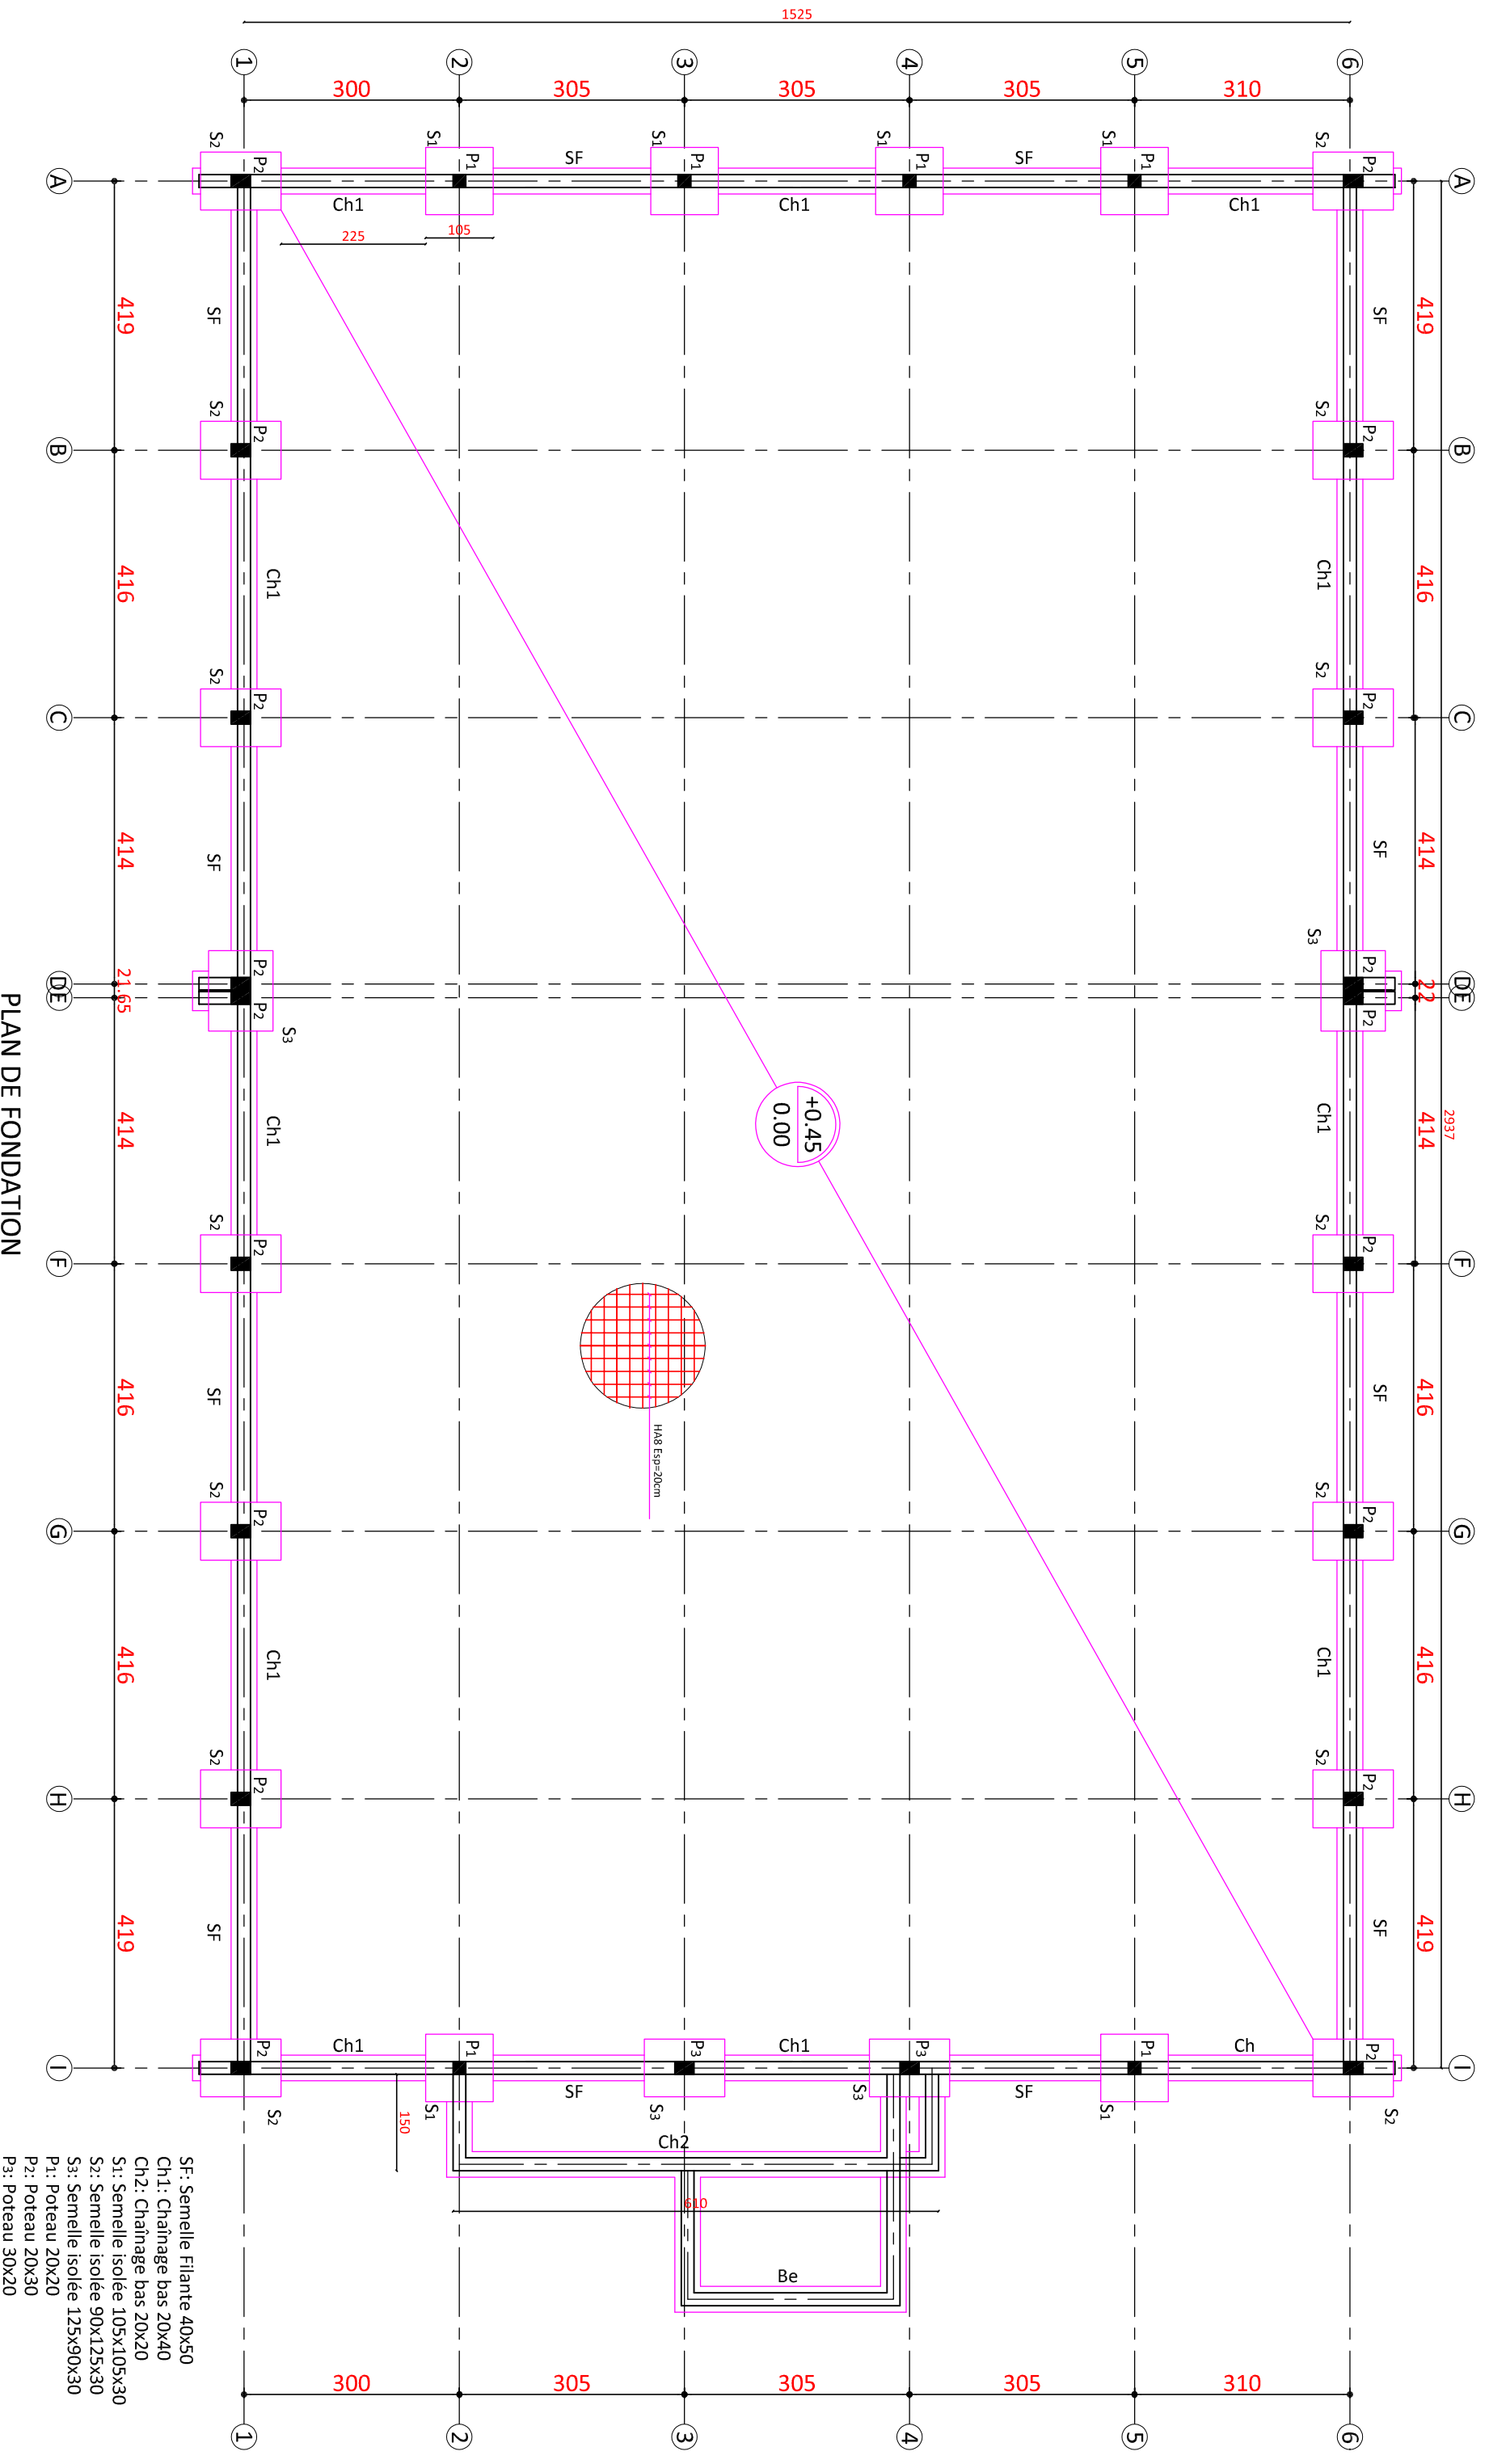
1525

1 2 3 4 5 6

300 305 305 305 310

A B C D E F G H I

S2 P2 S1 P1 SF S1 P1 S1 P1 SF S1 P1 S2 P2

Ch1 Ch1 Ch1

225 105

419 416 414 21.65 414 416 416 419

SF Ch1 SF Ch1 SF Ch1 SF

S3

+0.45
0.00

2937

HA8 Esp=20cm

PLAN DE FONDATION

Ch1 Ch1 Ch

P2 P1 P3 P3 P1 P2

S2 S1 S3 S3 S1 S2

SF SF

150

Ch2

610

Be

300 305 305 305 310

SF: Semelle Filante 40x50
Ch1: Chaînage bas 20x40
Ch2: Chaînage bas 20x20
S1: Semelle isolée 105x105x30
S2: Semelle isolée 90x125x30
S3: Semelle isolée 125x90x30
P1: Poteau 20x20
P2: Poteau 20x30
P3: Poteau 30x20